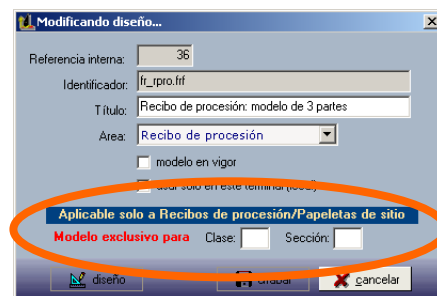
Modificando diseño...

Referencia interna: 36

Identificador: fr_rpro.frf

Título: Recibo de procesión: modelo de 3 partes

Area: Recibo de procesión

modelo en vigor

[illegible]

Aplicable solo a Recibos de procesión/Papeletas de sitio

Modelo exclusivo para Clase: Sección:

diseño

grabar

cancelar